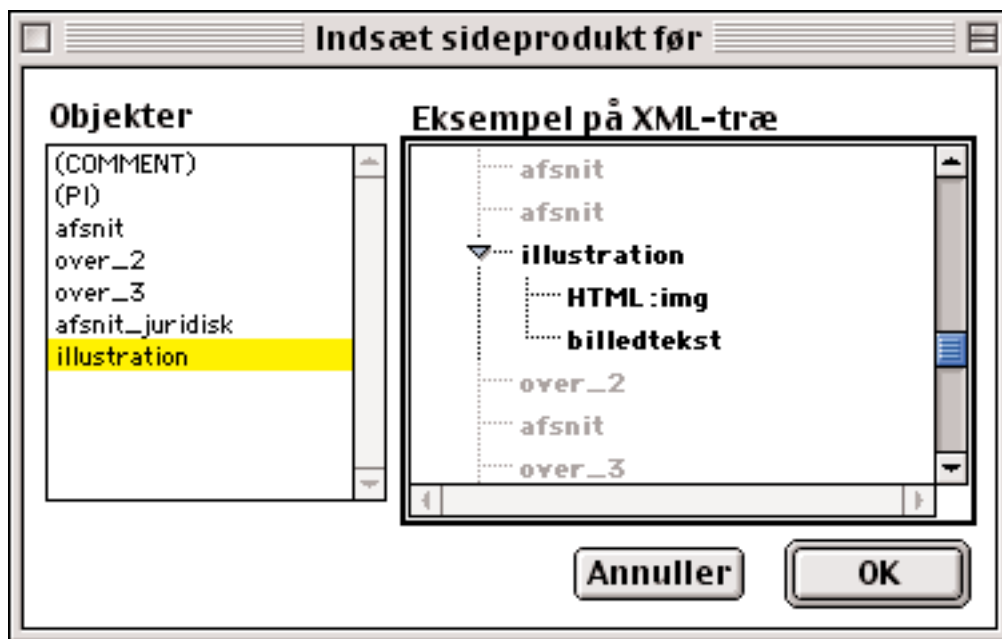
Indsæt sideprodukt før

Objekter

(COMMENT)
(PI)
afsnit
over_2
over_3
afsnit_juridisk
illustration

Eksempel på XML-træ

afsnit
afsnit
illustration
HTML:img
billedtekst
over_2
afsnit
over_3

Annuller

OK